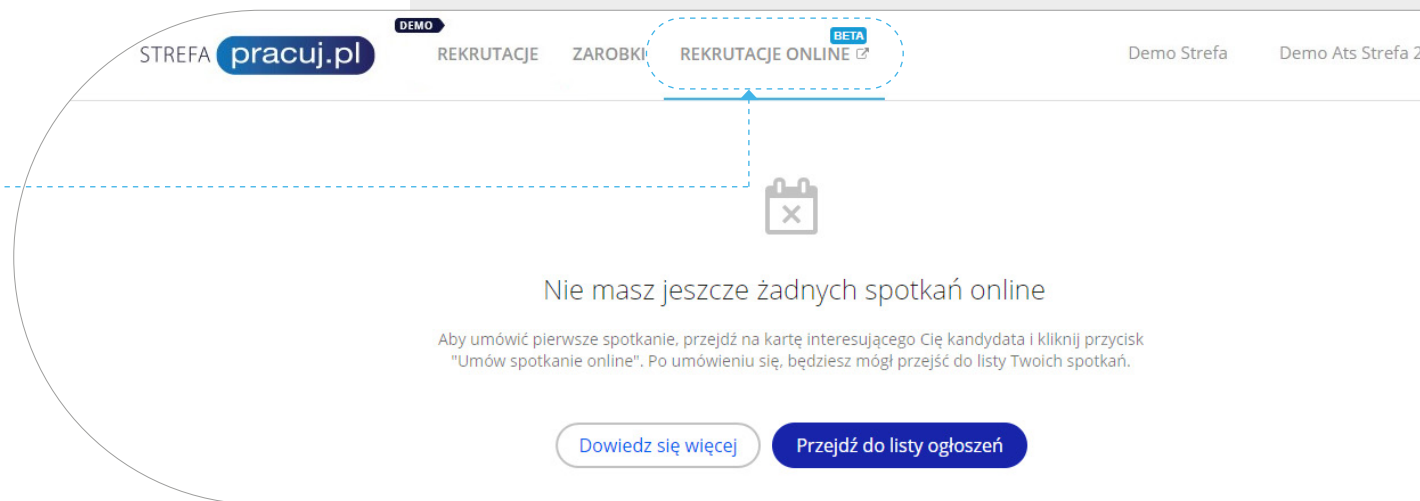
STREFA pracuj.pl DEMO

REKRUTACJE ZAROBKI REKRUTACJE ONLINE BETA

Demo Strefa Demo Ats Strefa 2

Nie masz jeszcze żadnych spotkań online

Aby umówić pierwsze spotkanie, przejdź na kartę interesującego Cię kandydata i kliknij przycisk "Umów spotkanie online". Po umówieniu się, będziesz mógł przejść do listy Twoich spotkań.

Dowiedz się więcej Przejdź do listy ogłoszeń